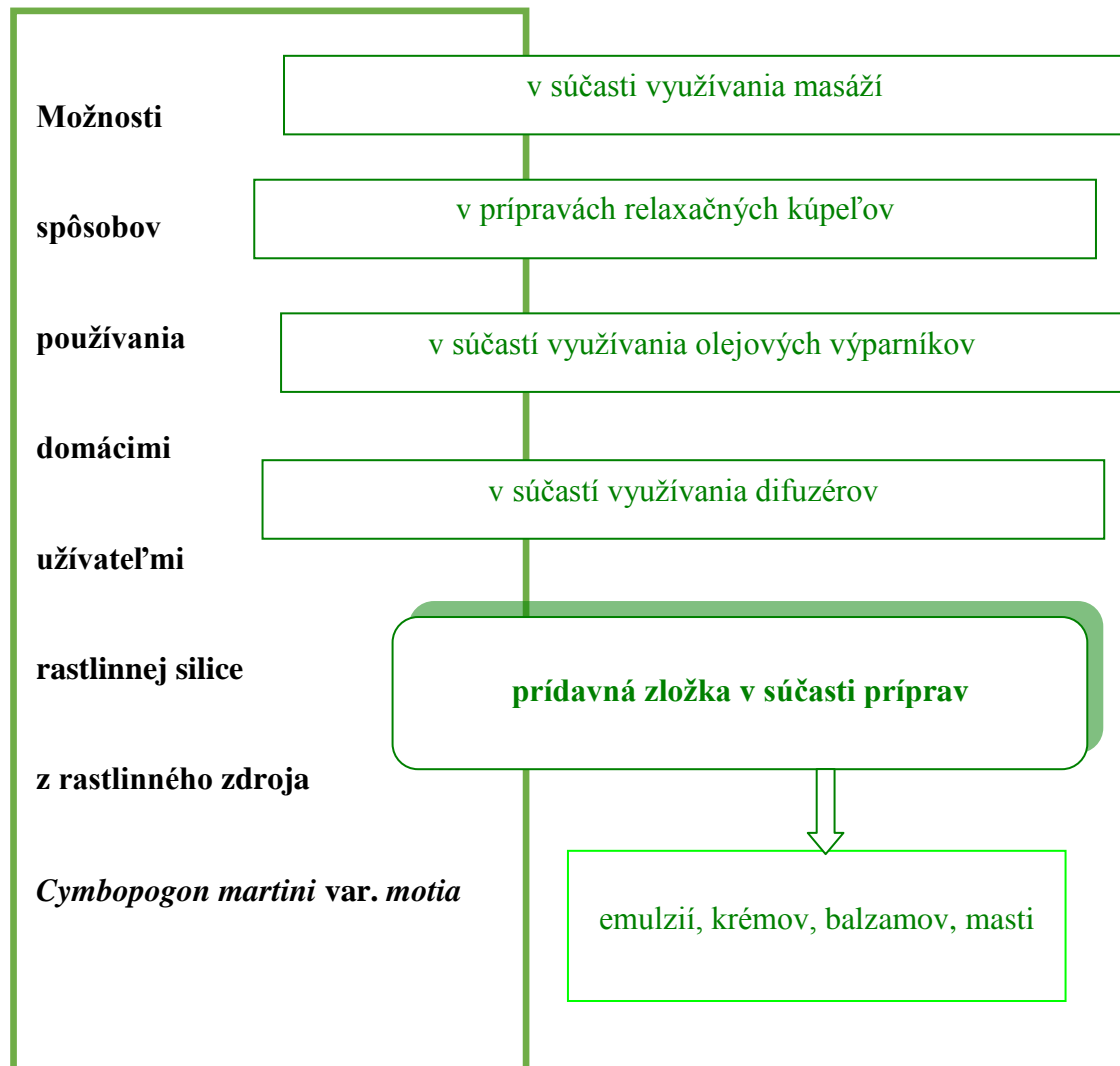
Možnosti spôsobov používania domácimi užívateľmi rastlinnej silice z rastlinného zdroja *Cymbopogon martini* var. *motia*

v súčasti využívania masáží

v prípravách relaxačných kúpeľov

v súčastí využívania olejových výparníkov

v súčastí využívania difuzérov

prídavná zložka v súčasti príprav

emulzií, krémov, balzamov, masti